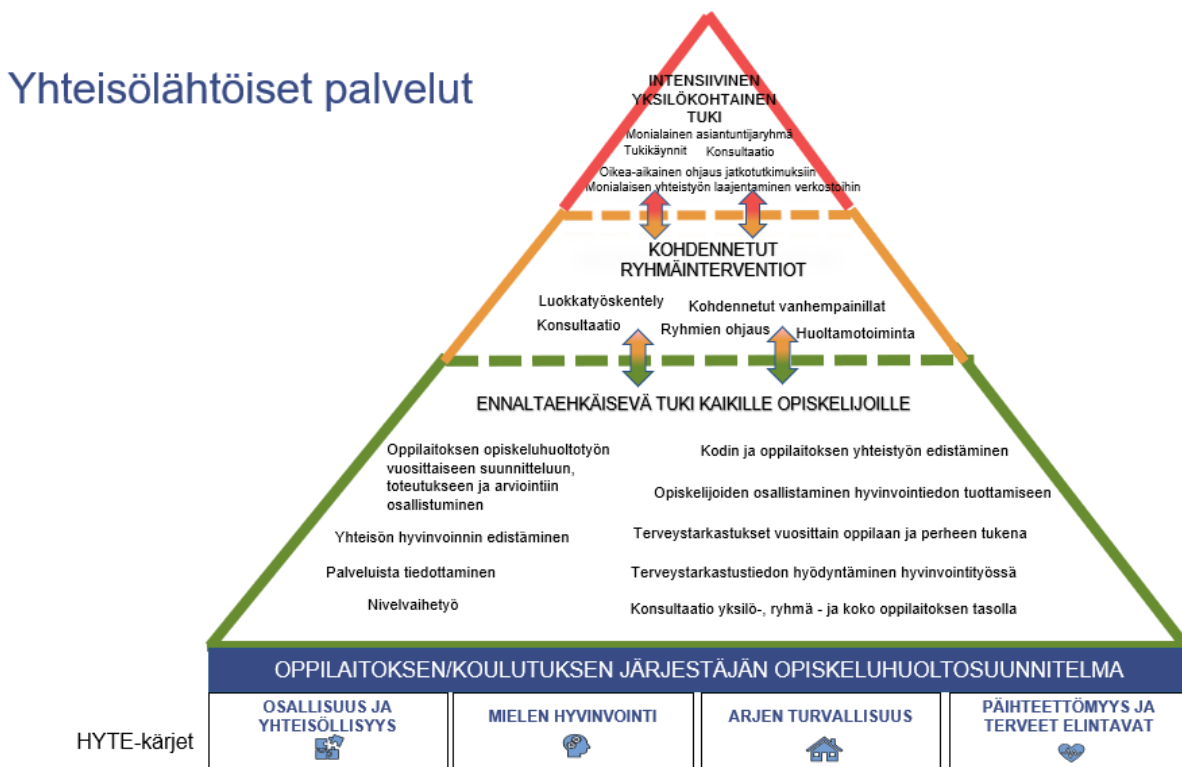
Yhteisölähtöiset palvelut

INTENSIIVINEN YKSILÖKOHTAINEN TUKI
Monialainen asiantuntijaryhmä
Tukikäynnit Konsultaatio
Oikea-aikainen ohjaus jatkotutkimuksiin
Monialaisen yhteistyön laajentaminen verkostoihin

KOHDENNETUT RYHMÄINTERVENTIOT
Luokkatyöskentely
Kohdennetut vanhempainillat
Konsultaatio
Ryhmien ohjaus
Huoltamotoiminta

ENNALTAEHKÄISEVÄ TUKI KAIKILLE OPISKELIJOILLE
Oppilaitoksen opiskeluhuoltotyön vuosittaiseen suunnitteluun, toteutukseen ja arviointiin osallistuminen
Kodin ja oppilaitoksen yhteistyön edistäminen
Opiskelijoiden osallistaminen hyvinvointitiedon tuottamiseen
Yhteisön hyvinvoinnin edistäminen
Terveystarkastukset vuosittain oppilaan ja perheen tukena
Palveluista tiedottaminen
Terveystarkastustiedon hyödyntäminen hyvinvointityössä
Nivelvaihetyö
Konsultaatio yksilö-, ryhmä - ja koko oppilaitoksen tasolla

OPPILAITOKSEN/KOULUTUKSEN JÄRJESTÄJÄN OPISKELUHUOLTOSUUNNITELMA

HYTE-kärjet
OSALLISUUS JA YHTEISÖLLISYYS
MIELEN HYVINVOINTI
ARJEN TURVALLISUUS
PÄIHTEETTÖMYYS JA TERVEET ELINTAVAT